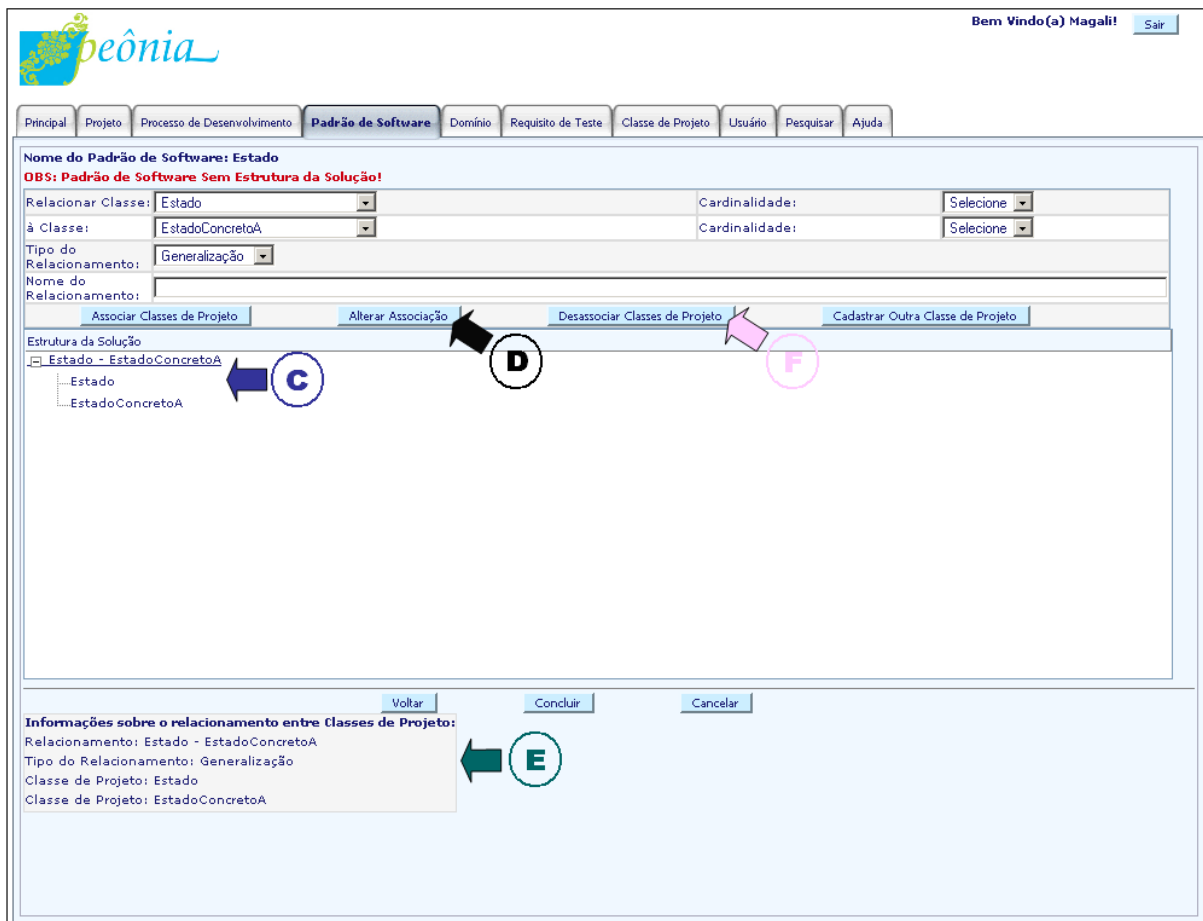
peônia

Bem Vindo(a) Magali! Sair

Principal | Projeto | Processo de Desenvolvimento | Padrão de Software | Domínio | Requisito de Teste | Classe de Projeto | Usuário | Pesquisar | Ajuda

Nome do Padrão de Software: Estado
OBS: Padrão de Software Sem Estrutura da Solução!

Relacionar Classe: Estado
Cardinalidade: Selecione
à Classe: EstadoConcretoA
Cardinalidade: Selecione
Tipo do Relacionamento: Generalização
Nome do Relacionamento:

Associar Classes de Projeto | Alterar Associação | Desassociar Classes de Projeto | Cadastrar Outra Classe de Projeto

D

F

Estrutura da Solução
Estado - EstadoConcretoA
Estado
EstadoConcretoA

C

Voltar | Concluir | Cancelar

Informações sobre o relacionamento entre Classes de Projeto:
Relacionamento: Estado - EstadoConcretoA
Tipo do Relacionamento: Generalização
Classe de Projeto: Estado
Classe de Projeto: EstadoConcretoA

E